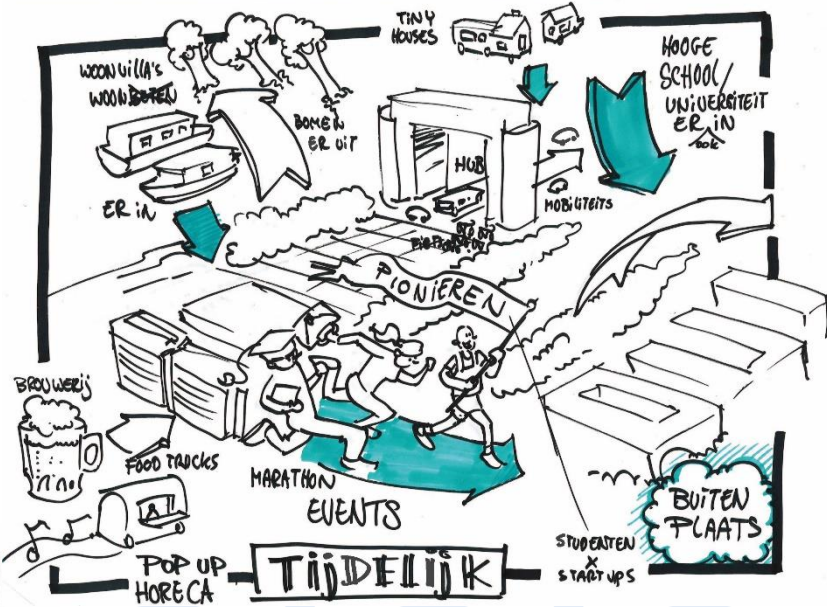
TINY HOUSES

WOONVILLA'S WOONBOTEN

BOMEN ER UIT

HOOGE SCHOOL/ UNIVERSITEIT ER IN

HUB

ER IN

MOBILITEITS

PIONIEREN

BROUWERIJ

FOOD TRUCKS

MARATHON

EVENTS

BUITEN PLAATS

STUDENTEN x START UPS

POP UP HORECA

TIJDELIJK